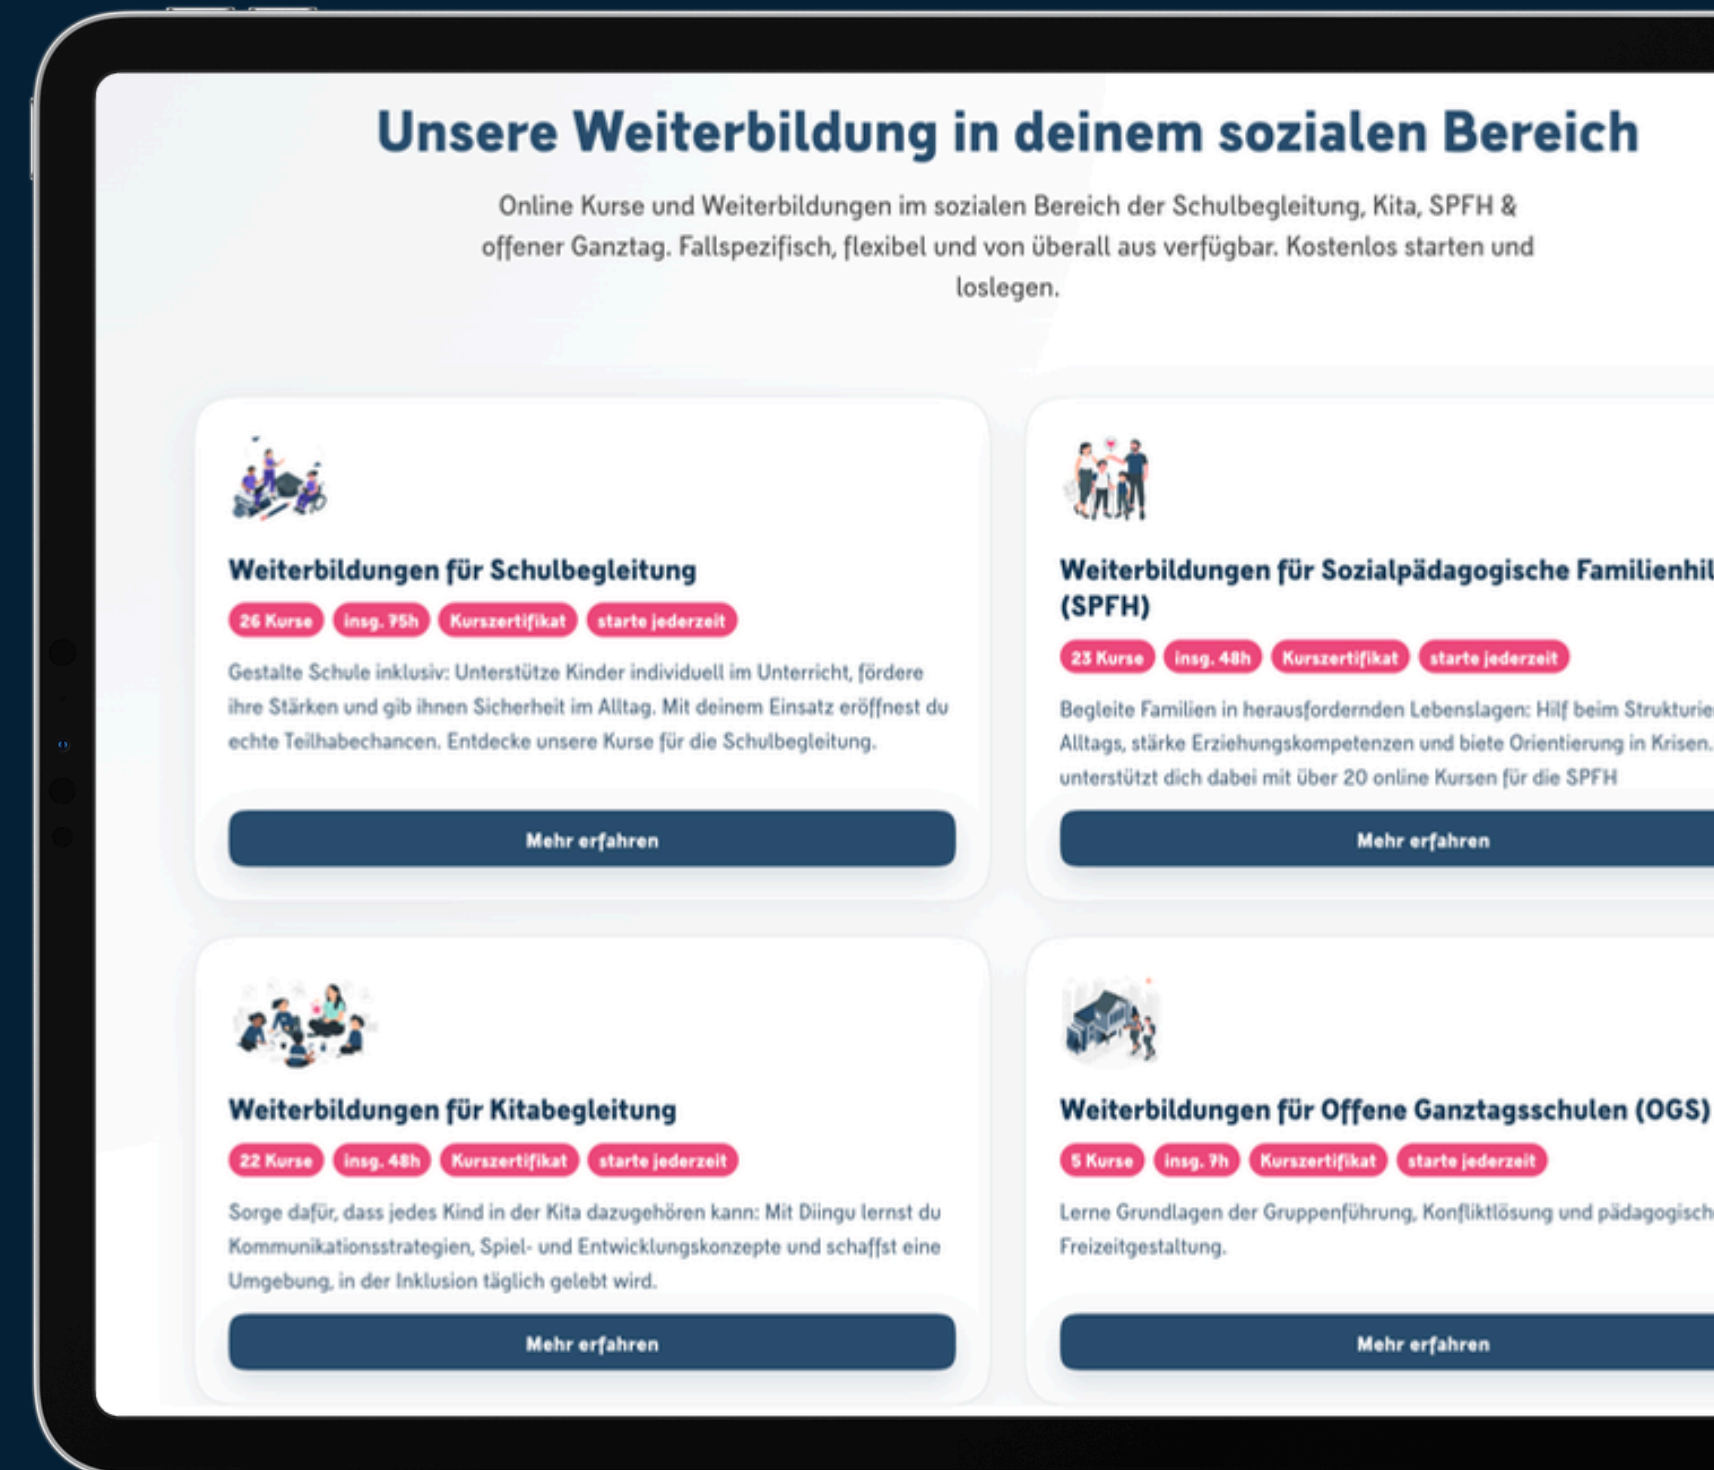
Unsere Weiterbildung in deinem sozialen Bereich

Online Kurse und Weiterbildungen im sozialen Bereich der Schulbegleitung, Kita, SPFH & offener Ganztag. Fallspezifisch, flexibel und von überall aus verfügbar. Kostenlos starten und loslegen.

Weiterbildungen für Schulbegleitung

26 Kurse insg. 75h Kurszertifikat starte jederzeit

Gestalte Schule inklusiv: Unterstütze Kinder individuell im Unterricht, fördere ihre Stärken und gib ihnen Sicherheit im Alltag. Mit deinem Einsatz eröffnest du echte Teilhabechancen. Entdecke unsere Kurse für die Schulbegleitung.

Mehr erfahren

Weiterbildungen für Sozialpädagogische Familienhil (SPFH)

23 Kurse insg. 48h Kurszertifikat starte jederzeit

Begleite Familien in herausfordernden Lebenslagen: Hilf beim Strukturie Alltags, stärke Erziehungskompetenzen und biete Orientierung in Krisen. unterstützt dich dabei mit über 20 online Kursen für die SPFH

Mehr erfahren

Weiterbildungen für Kitabegleitung

22 Kurse insg. 48h Kurszertifikat starte jederzeit

Sorge dafür, dass jedes Kind in der Kita dazugehören kann: Mit Diingu lernst du Kommunikationsstrategien, Spiel- und Entwicklungskonzepte und schaffst eine Umgebung, in der Inklusion täglich gelebt wird.

Mehr erfahren

Weiterbildungen für Offene Ganztagsschulen (OGS)

5 Kurse insg. 7h Kurszertifikat starte jederzeit

Lerne Grundlagen der Gruppenführung, Konfliktlösung und pädagogisch Freizeitgestaltung.

Mehr erfahren